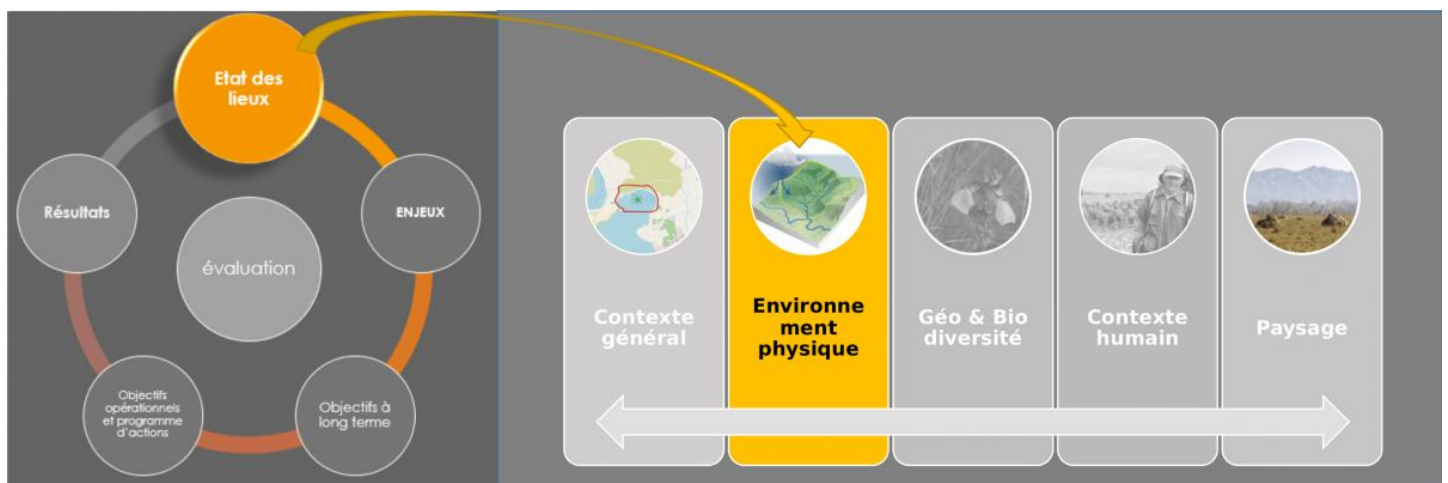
Etat des lieux

ENJEUX

Objectifs à long terme

Objectifs opérationnels et programme d'actions

Résultats

évaluation

Contexte général

Environnement physique

Géo & Bio diversité

Contexte humain

Paysage